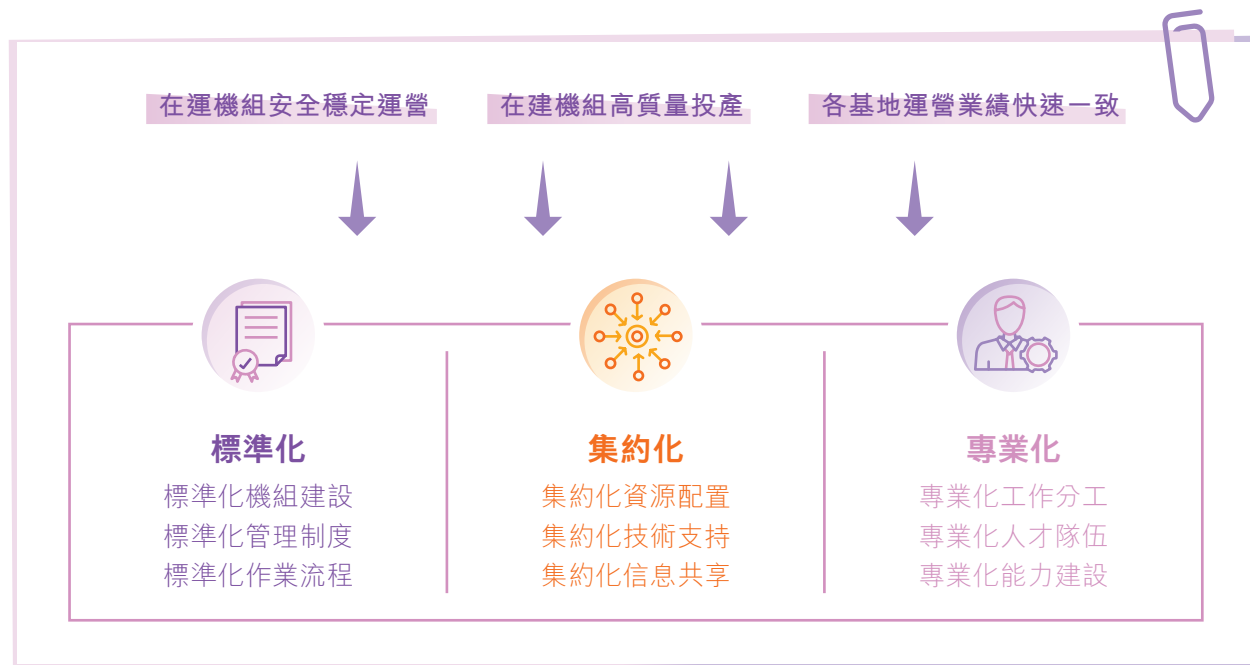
在運機組安全穩定運營

在建機組高質量投產

各基地運營業績快速一致

標準化
標準化機組建設
標準化管理制度
標準化作業流程

集約化
集約化資源配置
集約化技術支持
集約化信息共享

專業化
專業化工作分工
專業化人才隊伍
專業化能力建設